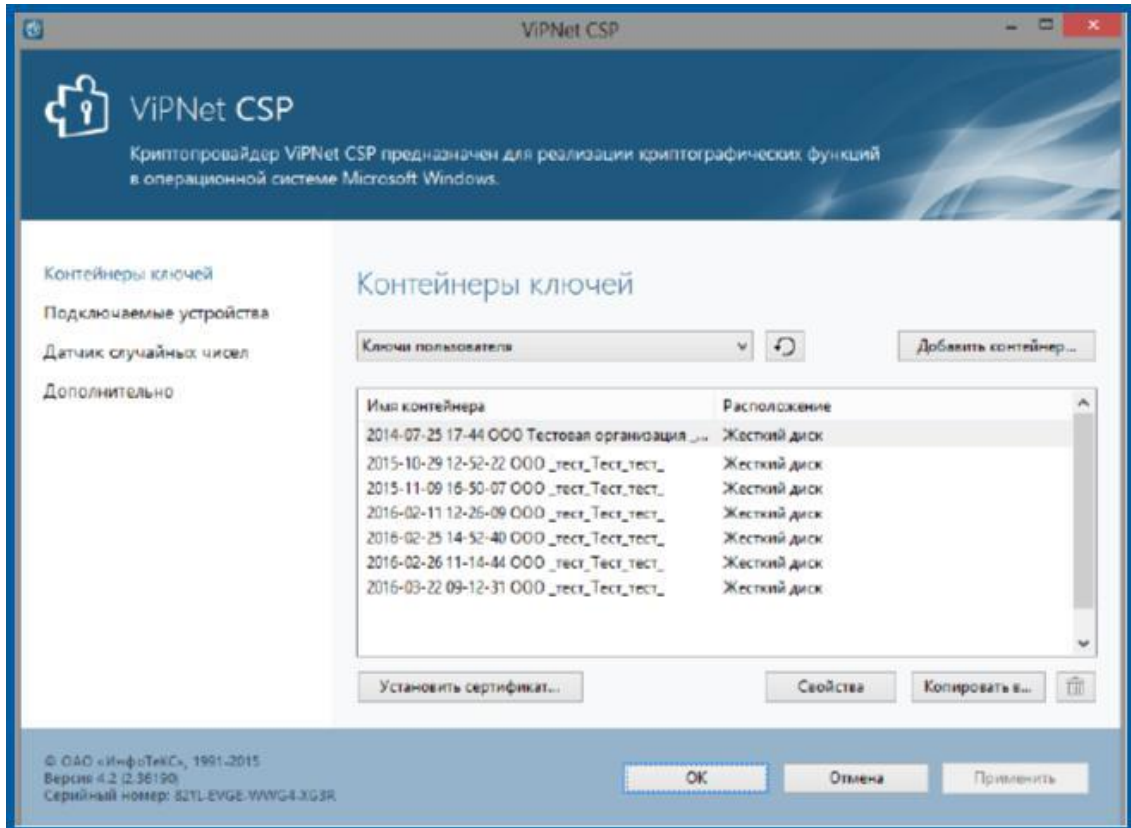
ViPNet CSP

ViPNet CSP

Криптопровайдер ViPNet CSP предназначен для реализации криптографических функций в операционной системе Microsoft Windows.

Контейнеры ключей
Подключаемые устройства
Датчик случайных чисел
Дополнительно

Контейнеры ключей

Ключи пользователя

Добавить контейнер...

| Имя контейнера | Расположение |
|---|---|
| 2014-07-25 17-44 ООО Тестовая организация_... | Жесткий диск |
| 2015-10-29 12-52-22 ООО _тест_Тест_тест_ | Жесткий диск |
| 2015-11-09 16-50-07 ООО _тест_Тест_тест_ | Жесткий диск |
| 2016-02-11 12-26-09 ООО _тест_Тест_тест_ | Жесткий диск |
| 2016-02-25 14-52-40 ООО _тест_Тест_тест_ | Жесткий диск |
| 2016-02-26 11-14-44 ООО _тест_Тест_тест_ | Жесткий диск |
| 2016-03-22 09-12-31 ООО _тест_Тест_тест_ | Жесткий диск |

Установить сертификат...

Свойства

Копировать в...

© ОАО «ИнфоТеКС», 1991-2015
Версия 4.2 (2.36190)
Серийный номер: 821L-EVGE-WWG4-XG3R

OK

Отмена

Применить